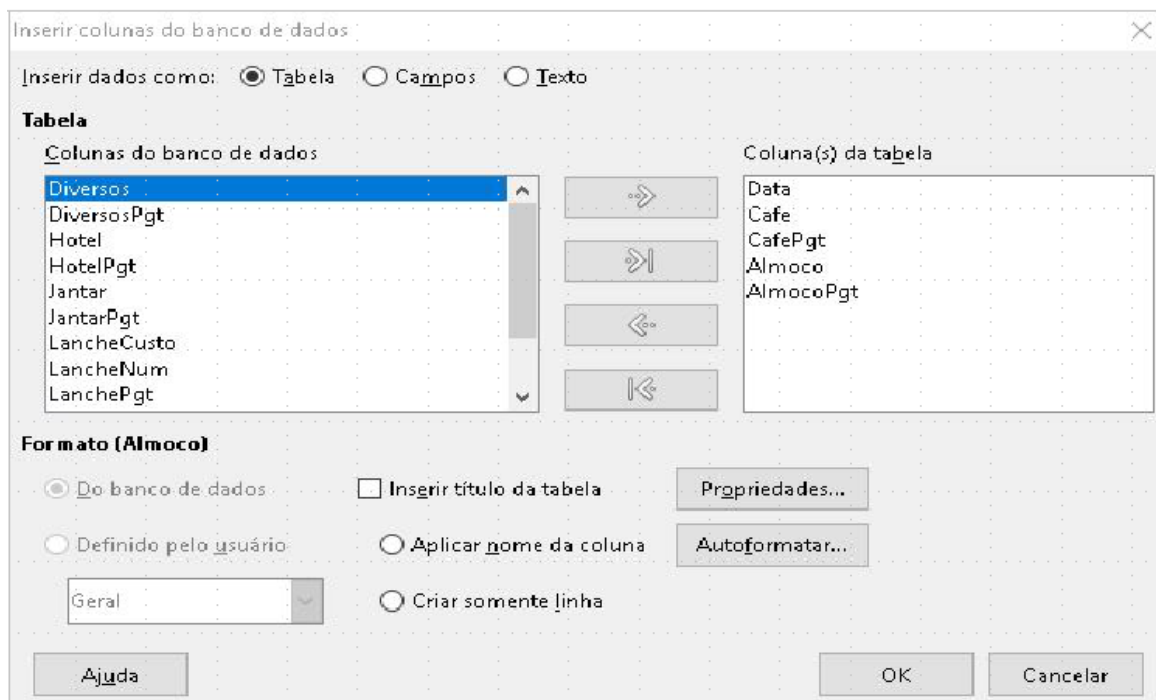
Inserir colunas do banco de dados

Inserir dados como: Tabela Campos Texto

Tabela

Colunas do banco de dados

Diversos
DiversosPgt
Hotel
HotelPgt
Jantar
JantarPgt
LancheCusto
LancheNum
LanchePgt

Coluna(s) da tabela

Data
Cafe
CafePgt
Almoco
AlmocoPgt

Formato (Almoco)

Do banco de dados

Definido pelo usuário

Geral

Inserir título da tabela

Aplicar nome da coluna

Criar somente linha

Propriedades...

Autoformatar...

Ajuda

OK

Cancelar